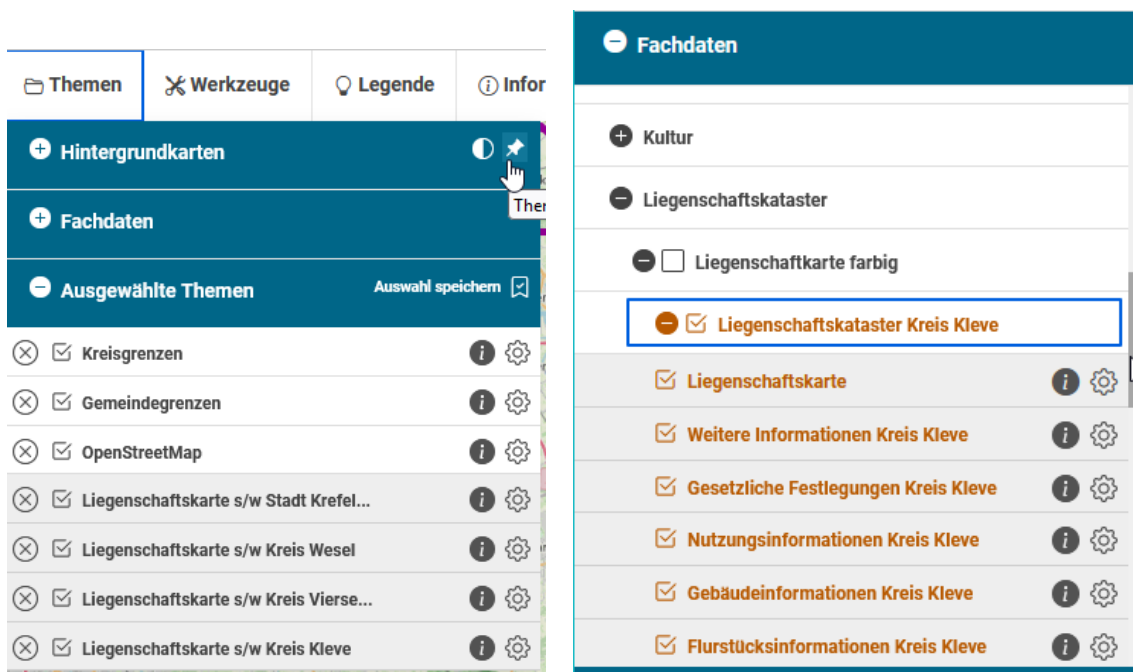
Themen Werkzeuge Legende Infor

Hintergrundkarten

Ther

Fachdaten

Ausgewählte Themen Auswahl speichern

Kreisgrenzen

Gemeindegrenzen

OpenStreetMap

Liegenschaftskarte s/w Stadt Krefel...

Liegenschaftskarte s/w Kreis Wesel

Liegenschaftskarte s/w Kreis Vierse...

Liegenschaftskarte s/w Kreis Kleve

Fachdaten

Kultur

Liegenschaftskataster

Liegenschaftkarte farbig

Liegenschaftskataster Kreis Kleve

Liegenschaftskarte

Weitere Informationen Kreis Kleve

Gesetzliche Festlegungen Kreis Kleve

Nutzungsinformationen Kreis Kleve

Gebäudeinformationen Kreis Kleve

Flurstücksinformationen Kreis Kleve